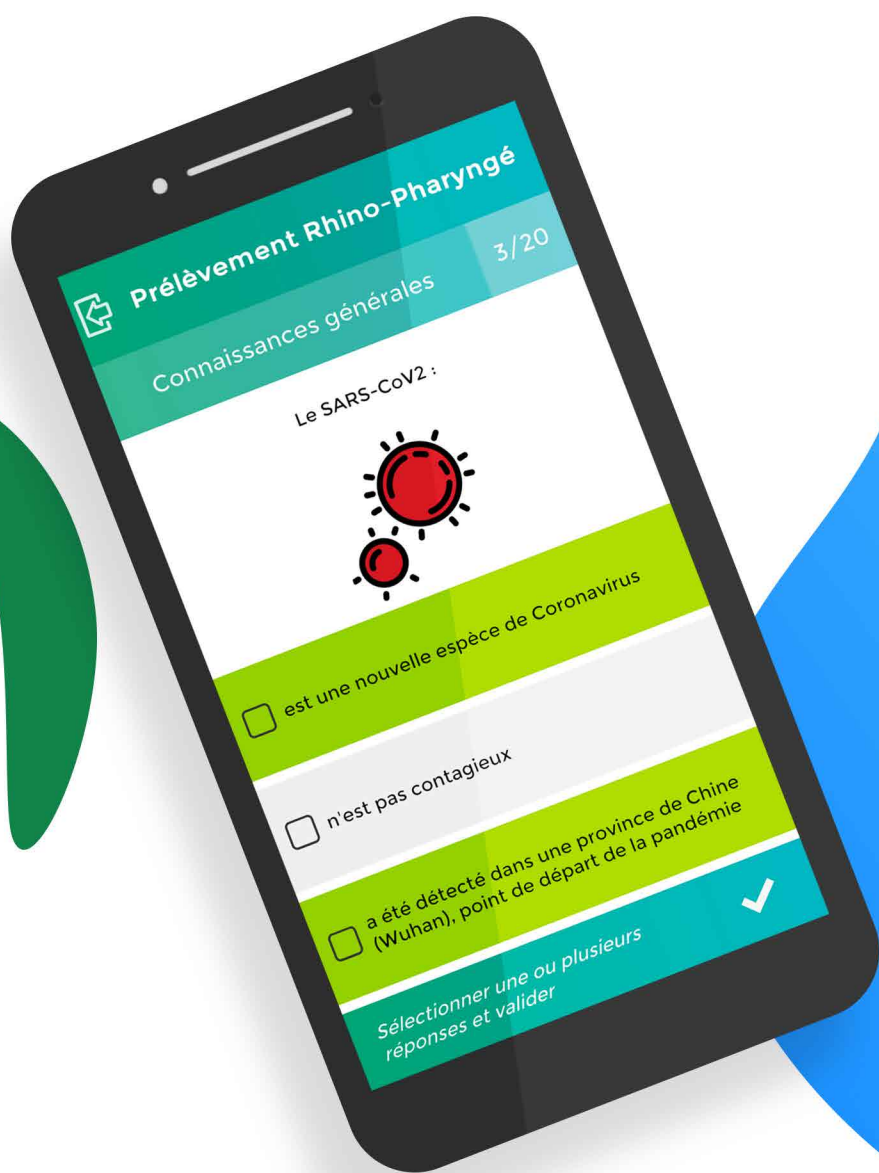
Prélèvement Rhino-Pharyngé

Connaissances générales

3/20

Le SARS-CoV2 :

est une nouvelle espèce de Coronavirus

n'est pas contagieux

a été détecté dans une province de Chine (Wuhan), point de départ de la pandémie

Sélectionner une ou plusieurs réponses et valider